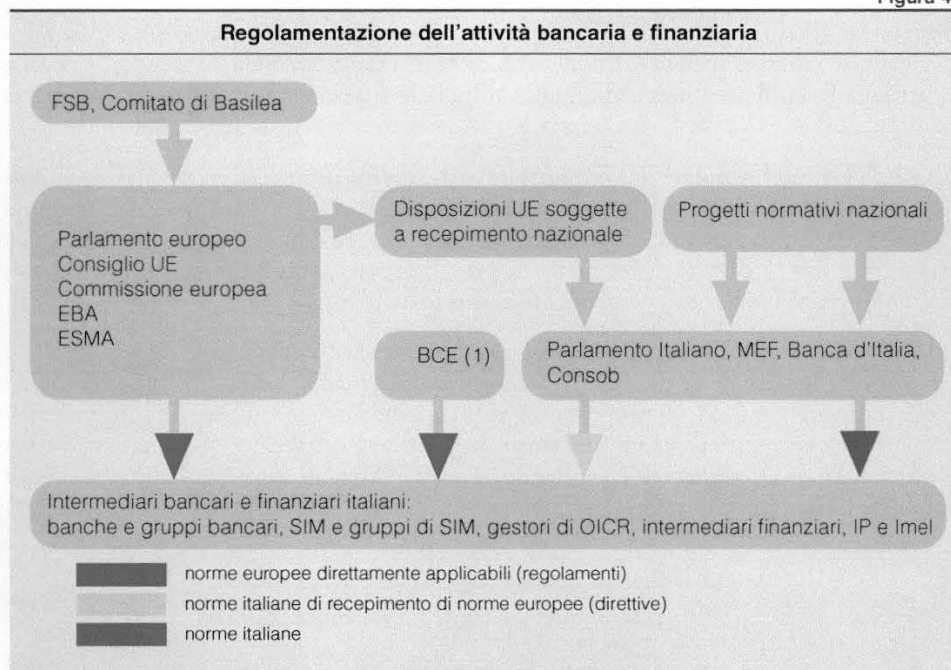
Figura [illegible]

Regolamentazione dell'attività bancaria e finanziaria

FSB, Comitato di Basilea

Parlamento europeo
Consiglio UE
Commissione europea
EBA
ESMA

Disposizioni UE soggette a recepimento nazionale

Progetti normativi nazionali

BCE (1)

Parlamento Italiano, MEF, Banca d'Italia, Consob

Intermediari bancari e finanziari italiani:
banche e gruppi bancari, SIM e gruppi di SIM, gestori di OICR, intermediari finanziari, IP e Imel

norme europee direttamente applicabili (regolamenti)
norme italiane di recepimento di norme europee (direttive)
norme italiane